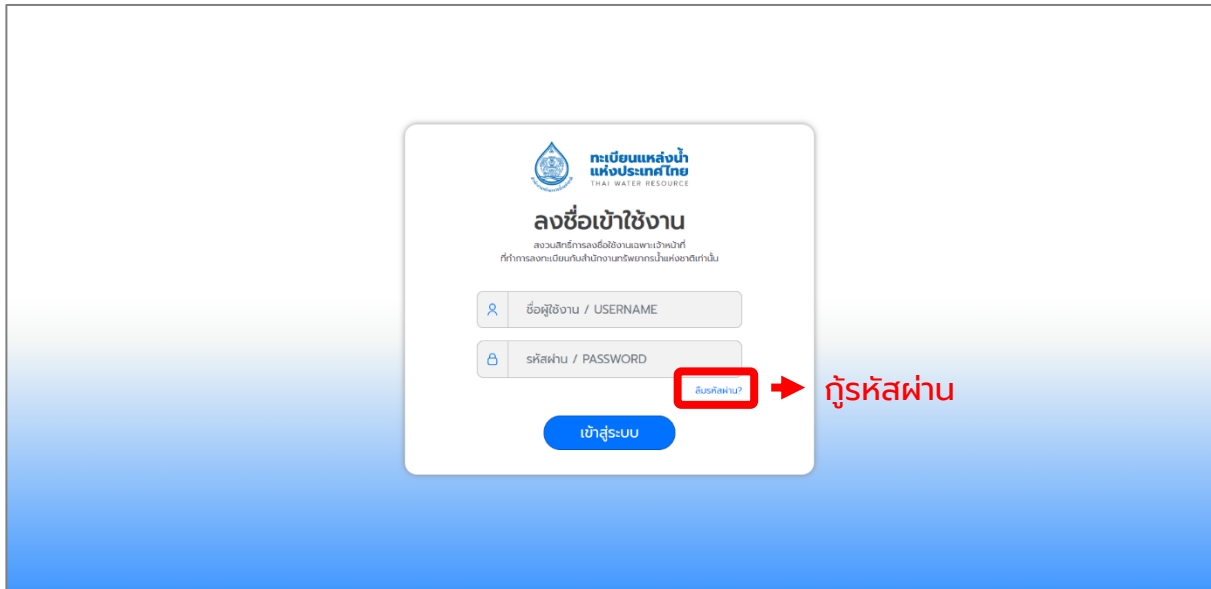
ทะเบียนแหล่งน้ำ
แห่งประเทศไทย
THAI WATER RESOURCE

ลงชื่อเข้าใช้งาน

สงวนสิทธิ์การลงชื่อใช้งานเฉพาะเจ้าหน้าที่
ที่ทำการลงทะเบียนกับสำนักงานทรัพยากรน้ำแห่งชาติเท่านั้น

ชื่อผู้ใช้งาน / USERNAME

รหัสผ่าน / PASSWORD

ลืมรหัสผ่าน?

กู้รหัสผ่าน

เข้าสู่ระบบ